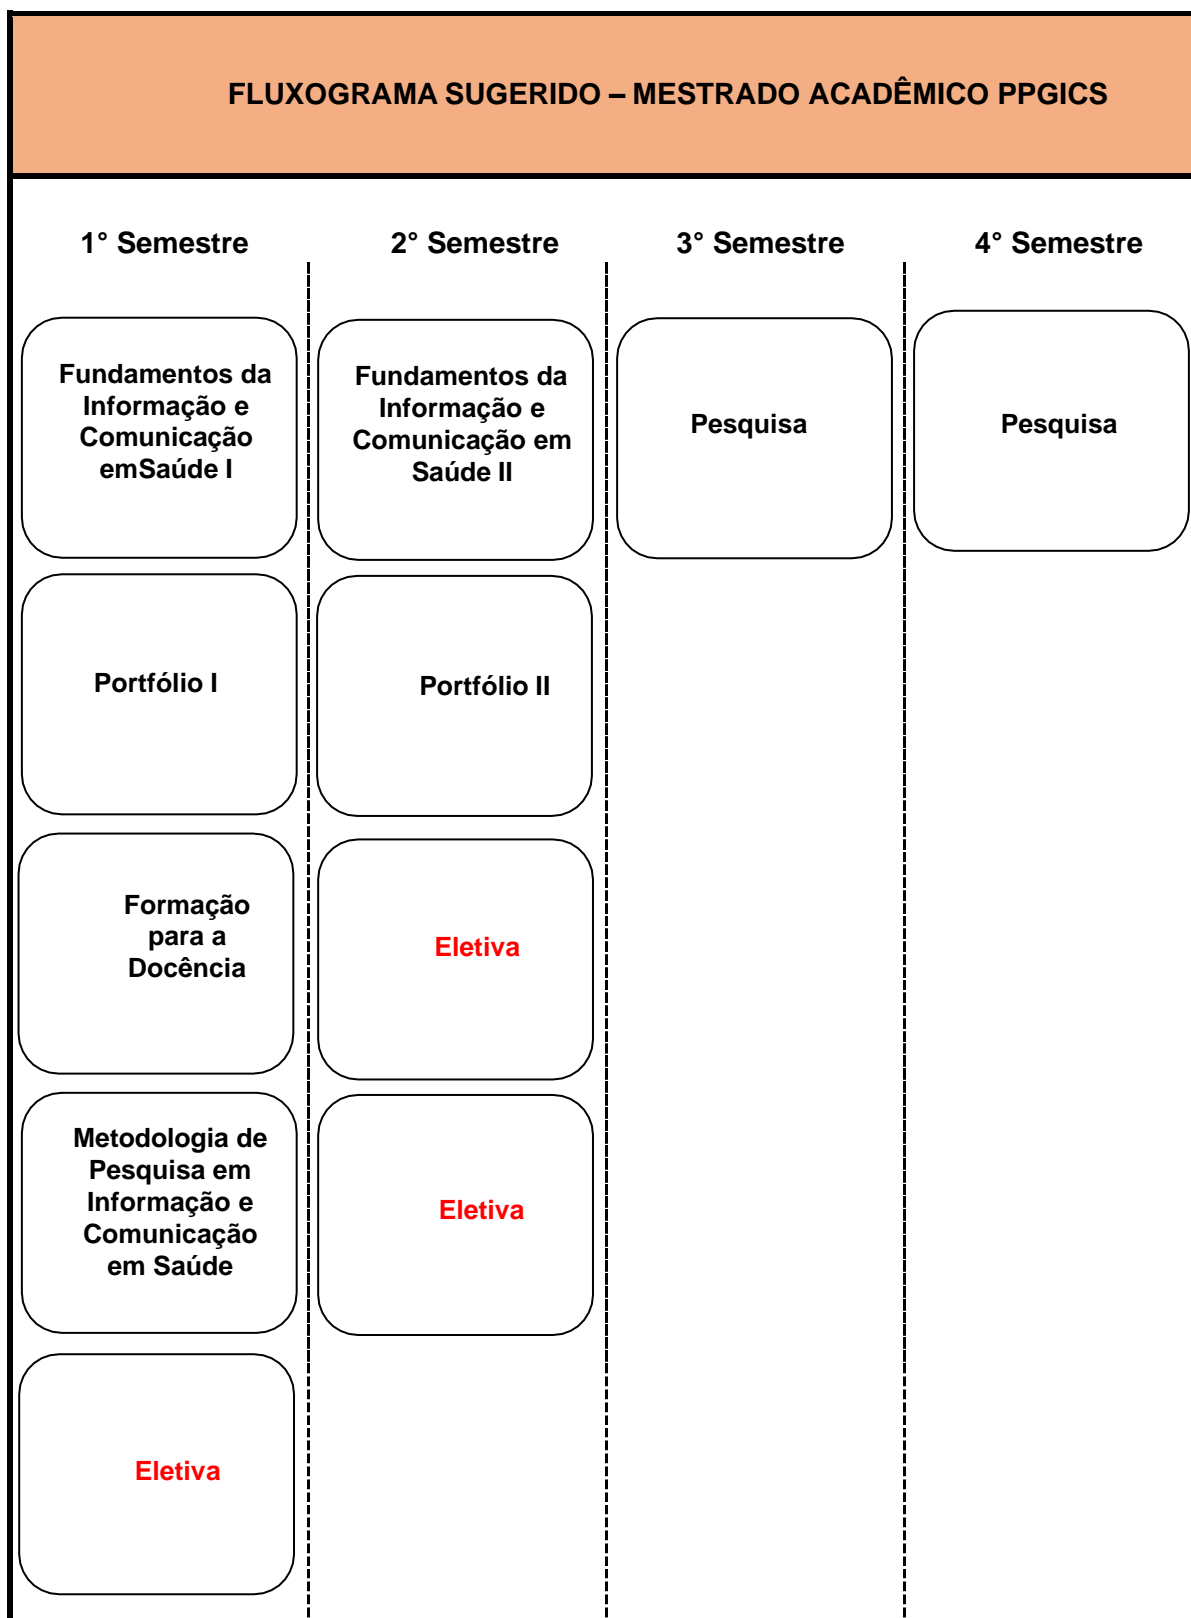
FLUXOGRAMA SUGERIDO – MESTRADO ACADÊMICO PPGICS

1° Semestre

Fundamentos da Informação e Comunicação emSaúde I

Portfólio I

Formação para a Docência

Metodologia de Pesquisa em Informação e Comunicação em Saúde

Eletiva

2° Semestre

Fundamentos da Informação e Comunicação em Saúde II

Portfólio II

Eletiva

Eletiva

3° Semestre

Pesquisa

4° Semestre

Pesquisa